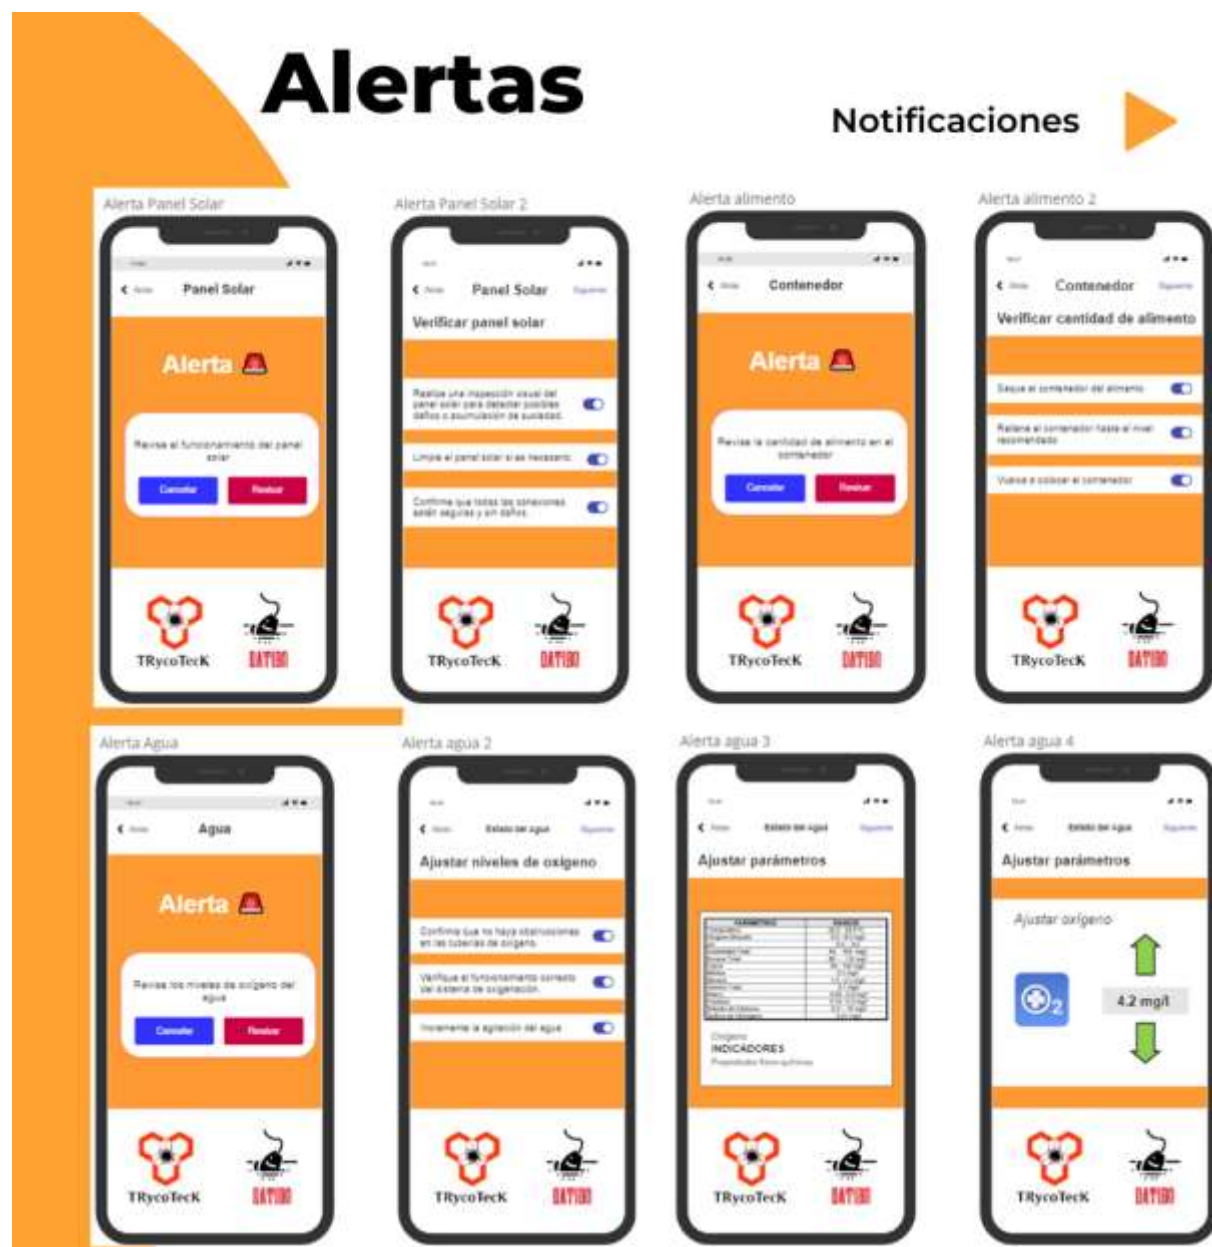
Alertas

Notificaciones

Alerta Panel Solar

Panel Solar

Alerta

Revisa el funcionamiento del panel solar

Cancelar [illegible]

TRycoTecK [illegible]

Alerta Panel Solar 2

Panel Solar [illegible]

Verificar panel solar

Realiza una inspección visual del panel solar para detectar posibles daños o acumulación de suciedad.

Limpia el panel solar si es necesario

Confirma que todas las conexiones estén seguras y sin daños.

TRycoTecK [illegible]

Alerta alimento

Contenedor

Alerta

Revisa la cantidad de alimento en el contenedor

Cancelar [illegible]

TRycoTecK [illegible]

Alerta alimento 2

Contenedor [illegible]

Verificar cantidad de alimento

Saque el contenedor del alimento

Rellena el contenedor hasta el nivel recomendado

Vuelve a colocar el contenedor

TRycoTecK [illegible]

Alerta Agua

Agua

Alerta

Revisa los niveles de oxígeno del agua

Cancelar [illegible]

TRycoTecK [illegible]

Alerta agua 2

Estado del agua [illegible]

Ajustar niveles de oxígeno

Confirma que no haya obstrucciones en las tuberías de oxígeno

Verifique el funcionamiento correcto del sistema de oxigenación.

Incrementa la agitación del agua

TRycoTecK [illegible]

Alerta agua 3

Estado del agua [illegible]

Ajustar parámetros

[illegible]

INDICADORES

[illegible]

TRycoTecK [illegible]

Alerta agua 4

Estado del agua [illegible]

Ajustar parámetros

Ajustar oxígeno

$O_2$

4.2 mg/l

TRycoTecK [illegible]